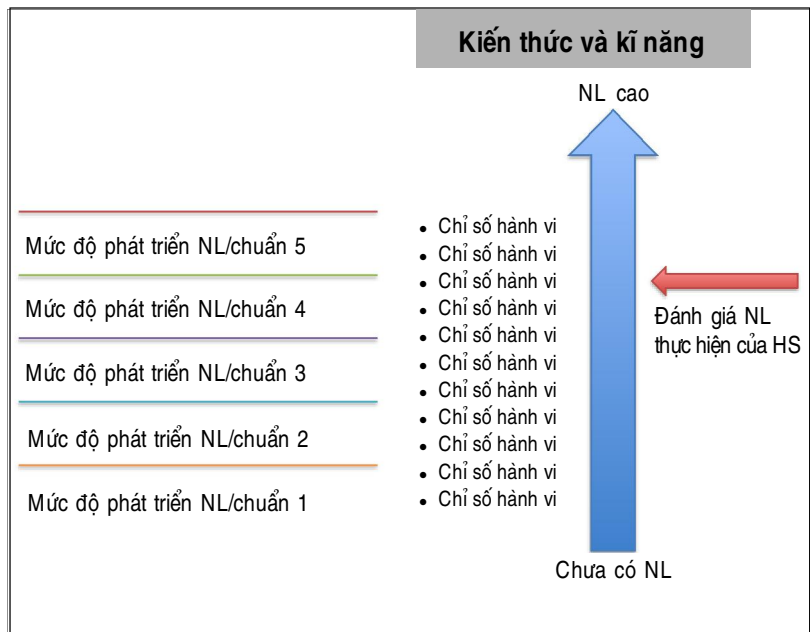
Kiến thức và kĩ năng

NL cao

Mức độ phát triển NL/chuẩn 5

Mức độ phát triển NL/chuẩn 4

Mức độ phát triển NL/chuẩn 3

Mức độ phát triển NL/chuẩn 2

Mức độ phát triển NL/chuẩn 1

- Chỉ số hành vi
- Chỉ số hành vi
- Chỉ số hành vi
- Chỉ số hành vi
- Chỉ số hành vi
- Chỉ số hành vi
- Chỉ số hành vi
- Chỉ số hành vi
- Chỉ số hành vi
- Chỉ số hành vi
- Chỉ số hành vi

Đánh giá NL thực hiện của HS

Chưa có NL